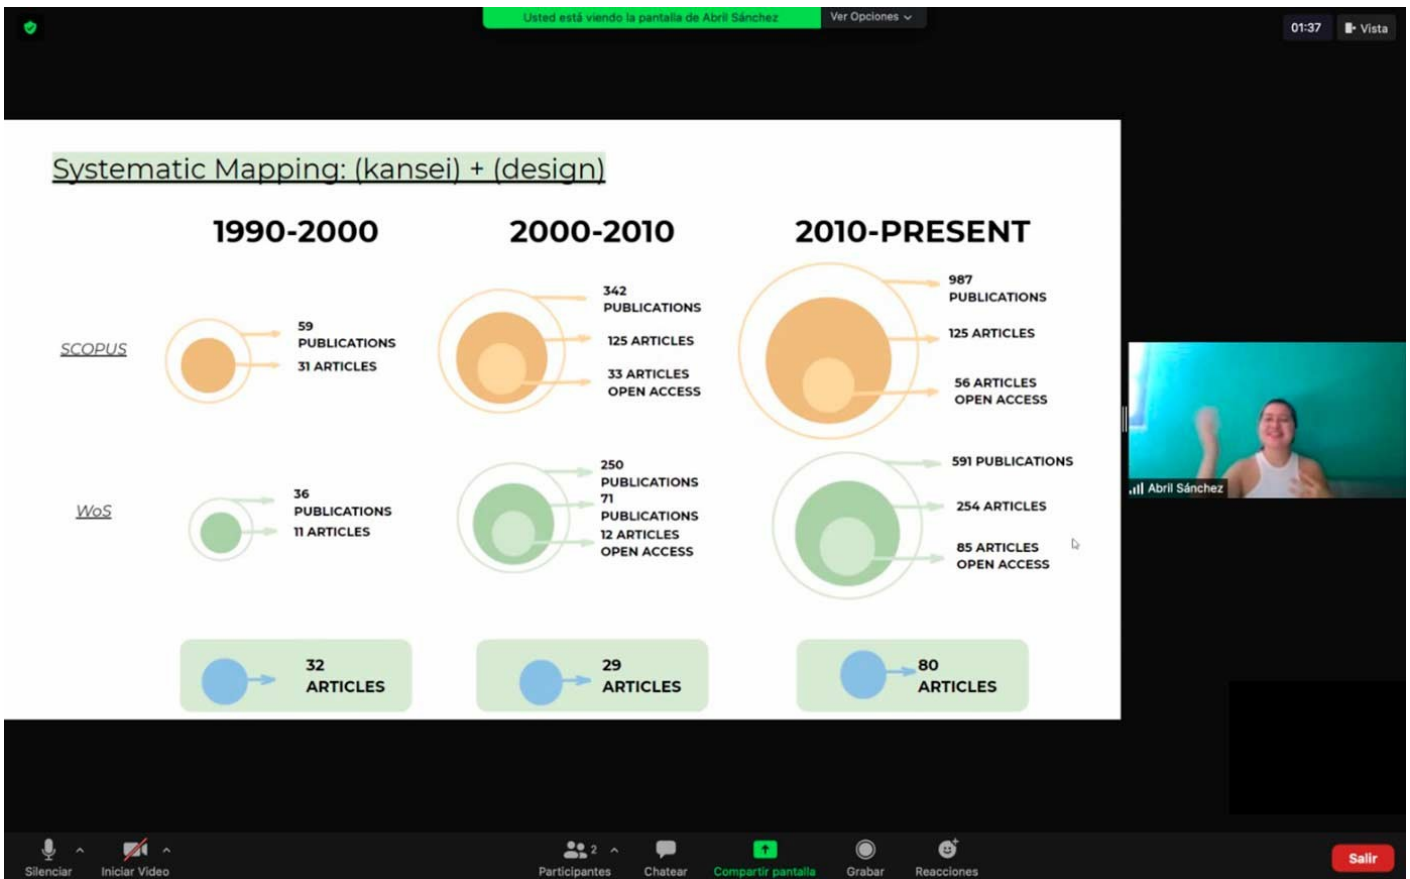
Usted está viendo la pantalla de Abril Sánchez

Ver Opciones

01:37

Vista

Systematic Mapping: (kansei) + (design)

1990-2000

2000-2010

2010-PRESENT

SCOPUS

59 PUBLICATIONS

31 ARTICLES

342 PUBLICATIONS

125 ARTICLES

33 ARTICLES OPEN ACCESS

987 PUBLICATIONS

125 ARTICLES

56 ARTICLES OPEN ACCESS

WoS

36 PUBLICATIONS

11 ARTICLES

250 PUBLICATIONS

71 PUBLICATIONS

12 ARTICLES OPEN ACCESS

591 PUBLICATIONS

254 ARTICLES

85 ARTICLES OPEN ACCESS

32 ARTICLES

29 ARTICLES

80 ARTICLES

Abril Sánchez

Silenciar

Iniciar Video

2

Participantes

Chatear

Compartir pantalla

Grabar

Reacciones

Salir